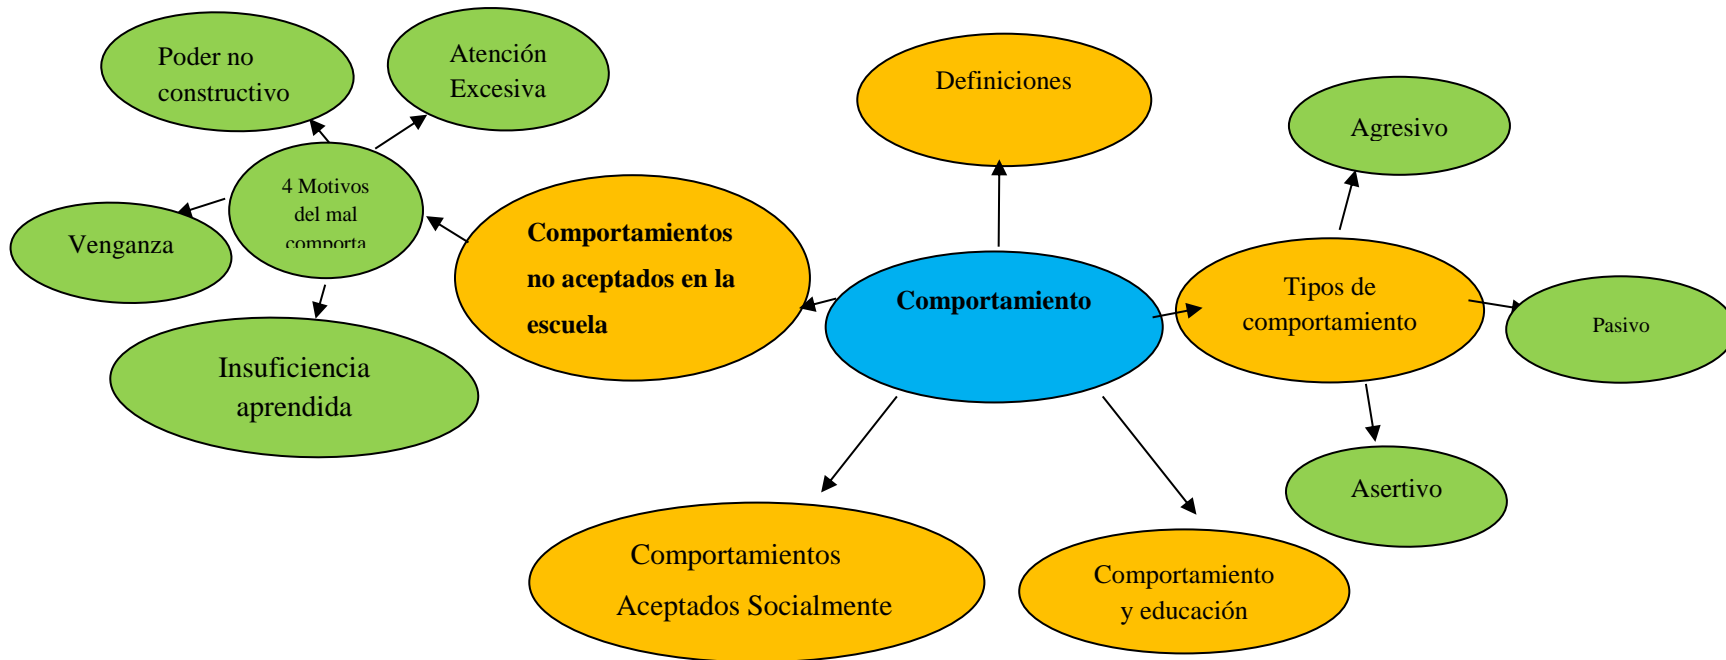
Poder no constructivo

Atención Excesiva

Definiciones

Agresivo

4 Motivos del mal comporta

Venganza

Comportamientos no aceptados en la escuela

Comportamiento

Tipos de comportamiento

Pasivo

Insuficiencia aprendida

Asertivo

Comportamientos Aceptados Socialmente

Comportamiento y educación